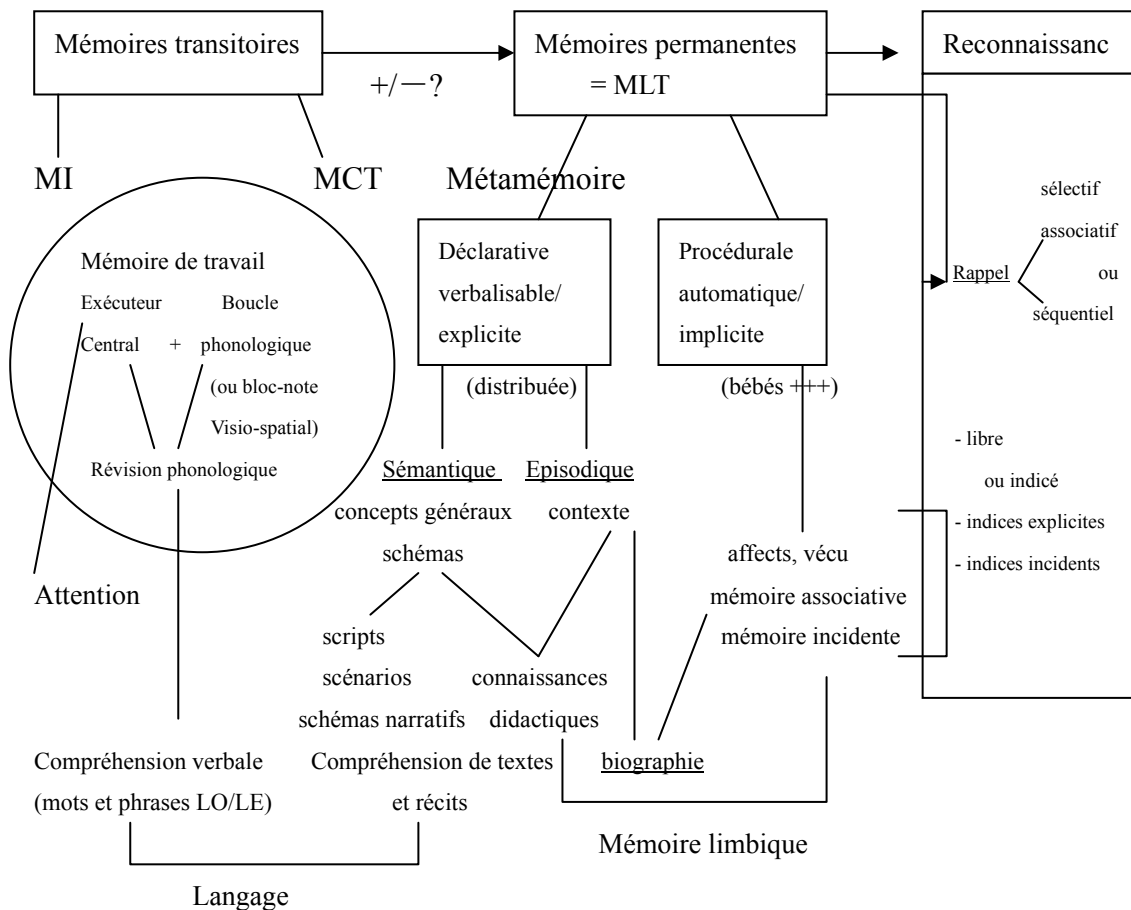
Mémoires transitoires

+/—?

Mémoires permanentes = MLT

Reconnaissanc

MI

MCT

Métamémoire

Mémoire de travail

Exécuteur Central + Boucle phonologique (ou bloc-note Visio-spatial)

Révision phonologique

Attention

Déclarative verbalisable/ explicite

(distribuée)

Procédurale automatique/ implicite

(bébés +++)

Sémantique

concepts généraux

schémas

Episodique

contexte

affects, vécu

mémoire associative

mémoire incidente

scripts

scénarios

schémas narratifs

connaissances didactiques

biographie

Compréhension verbale (mots et phrases LO/LE)

Compréhension de textes et récits

Mémoire limbique

Langage

Rappel

sélectif

associatif

ou

séquentiel

- libre

ou indicé

- indices explicites

- indices incidents